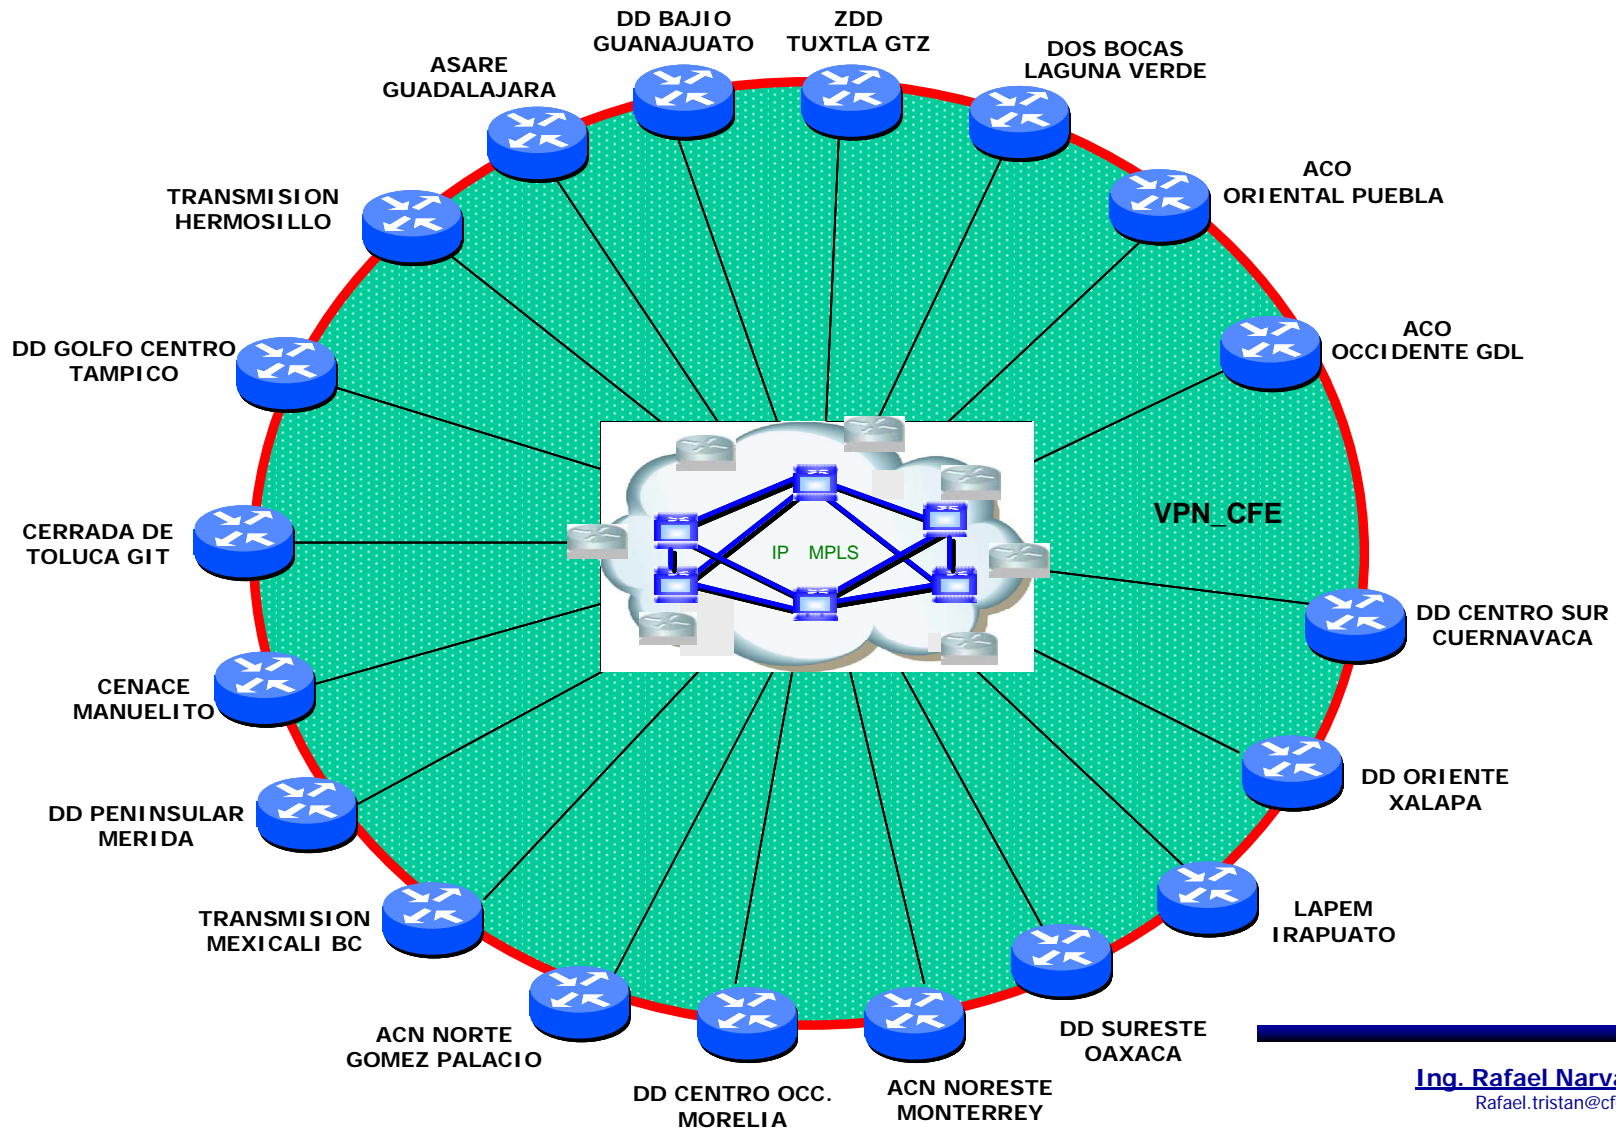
DD BAJIO
GUANAJUATO

ZDD
TUXTLA GTZ

ASARE
GUADALAJARA

DOS BOCAS
LAGUNA VERDE

ACO
ORIENTAL PUEBLA

TRANSMISION
HERMOSILLO

ACO
OCCIDENTE GDL

DD GOLFO CENTRO
TAMPICO

VPN_CFE

IP MPLS

CERRADA DE
TOLUCA GIT

DD CENTRO SUR
CUERNAVACA

CENACE
MANUELITO

DD ORIENTE
XALAPA

DD PENINSULAR
MERIDA

LAPEM
IRAPUATO

TRANSMISION
MEXICALI BC

DD SURESTE
OAXACA

ACN NORTE
GOMEZ PALACIO

DD CENTRO OCC.
MORELIA

ACN NORESTE
MONTERREY

Ing. Rafael Narva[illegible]
Rafael.tristan@cf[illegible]